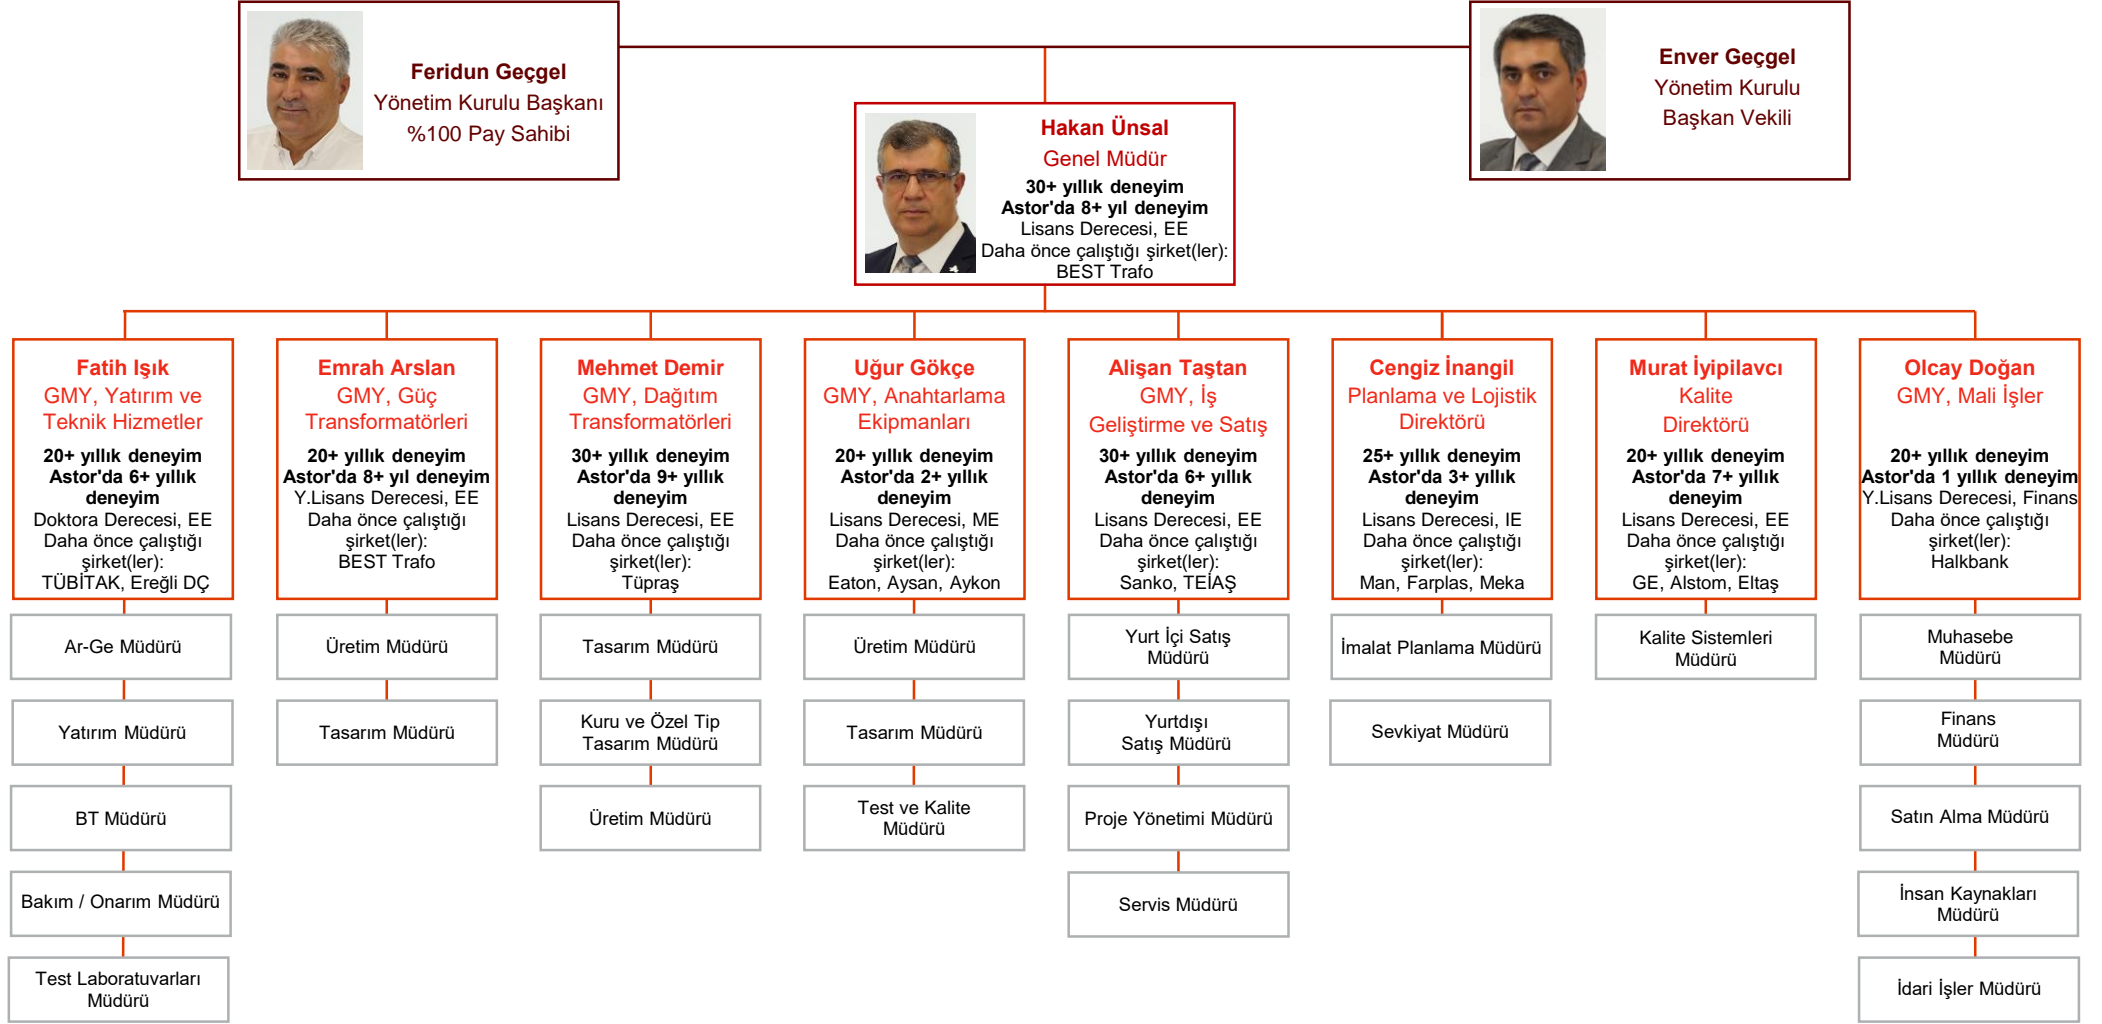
Feridun Geçgel
Yönetim Kurulu Başkanı
%100 Pay Sahibi

Enver Geçgel
Yönetim Kurulu
Başkan Vekili

Hakan Ünsal
Genel Müdür
30+ yıllık deneyim
Astor'da 8+ yıl deneyim
Lisans Derecesi, EE
Daha önce çalıştığı şirket(ler):
BEST Trafo

Fatih Işık
GMY, Yatırım ve Teknik Hizmetler
20+ yıllık deneyim
Astor'da 6+ yıllık deneyim
Doktora Derecesi, EE
Daha önce çalıştığı şirket(ler):
TÜBİTAK, Ereğli DÇ

Ar-Ge Müdürü

Yatırım Müdürü

BT Müdürü

Bakım / Onarım Müdürü

Test Laboratuvarları Müdürü

Emrah Arslan
GMY, Güç Transformatörleri
20+ yıllık deneyim
Astor'da 8+ yıl deneyim
Y.Lisans Derecesi, EE
Daha önce çalıştığı şirket(ler):
BEST Trafo

Üretim Müdürü

Tasarım Müdürü

Mehmet Demir
GMY, Dağıtım Transformatörleri
30+ yıllık deneyim
Astor'da 9+ yıllık deneyim
Lisans Derecesi, EE
Daha önce çalıştığı şirket(ler):
Tüpraş

Tasarım Müdürü

Kuru ve Özel Tip Tasarım Müdürü

Üretim Müdürü

Uğur Gökçe
GMY, Anahtarlama Ekipmanları
20+ yıllık deneyim
Astor'da 2+ yıllık deneyim
Lisans Derecesi, ME
Daha önce çalıştığı şirket(ler):
Eaton, Aysan, Aykon

Üretim Müdürü

Tasarım Müdürü

Test ve Kalite Müdürü

Alişan Taştan
GMY, İş Geliştirme ve Satış
30+ yıllık deneyim
Astor'da 6+ yıllık deneyim
Lisans Derecesi, EE
Daha önce çalıştığı şirket(ler):
Sanko, TEİAŞ

Yurt İçi Satış Müdürü

Yurtdışı Satış Müdürü

Proje Yönetimi Müdürü

Servis Müdürü

Cengiz İnangil
Planlama ve Lojistik Direktörü
25+ yıllık deneyim
Astor'da 3+ yıllık deneyim
Lisans Derecesi, IE
Daha önce çalıştığı şirket(ler):
Man, Farplas, Meka

İmalat Planlama Müdürü

Sevkiyat Müdürü

Murat İyipilavcı
Kalite Direktörü
20+ yıllık deneyim
Astor'da 7+ yıllık deneyim
Lisans Derecesi, EE
Daha önce çalıştığı şirket(ler):
GE, Alstom, Eltaş

Kalite Sistemleri Müdürü

Olcay Doğan
GMY, Mali İşler
20+ yıllık deneyim
Astor'da 1 yıllık deneyim
Y.Lisans Derecesi, Finans
Daha önce çalıştığı şirket(ler):
Halkbank

Muhasebe Müdürü

Finans Müdürü

Satın Alma Müdürü

İnsan Kaynakları Müdürü

İdari İşler Müdürü